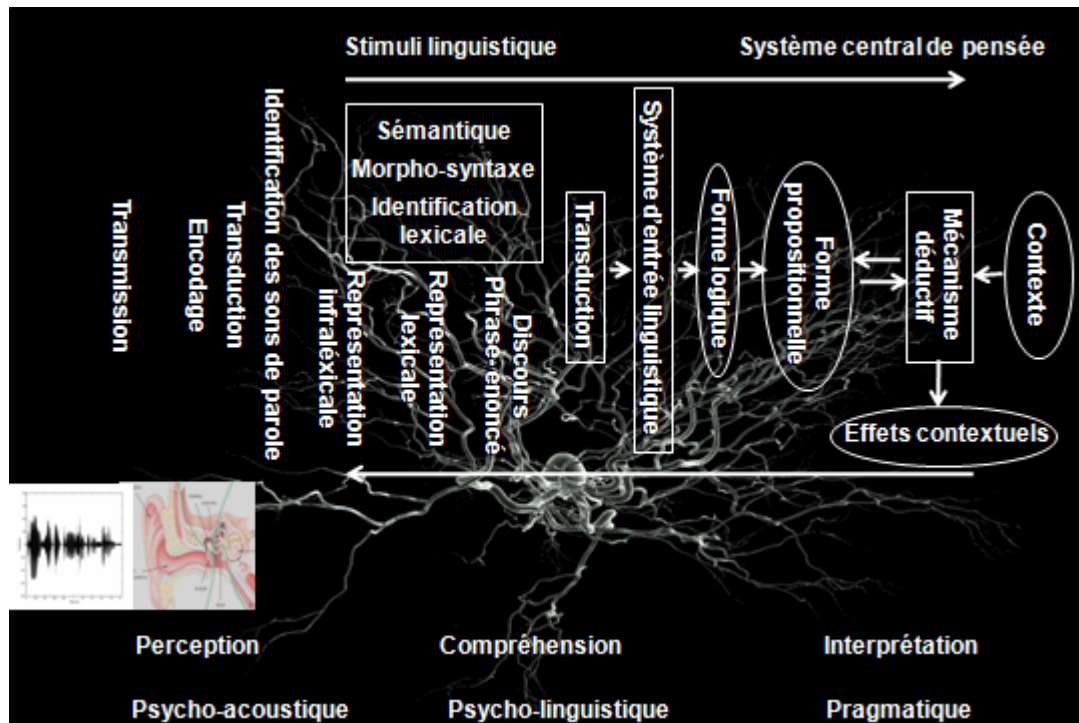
Stimuli linguistique

Système central de pensée

Transmission

Encodage

Transduction

Identification des sons de parole

Sémantique

Morpho-syntaxe

Identification lexicale

Représentation infraléxicale

Représentation lexicale

Phrase-énoncé

Discours

Transduction

Système d'entrée linguistique

Forme logique

Forme propositionnelle

Mécanisme déductif

Contexte

Effets contextuels

Perception

Compréhension

Interprétation

Psycho-acoustique

Psycho-linguistique

Pragmatique